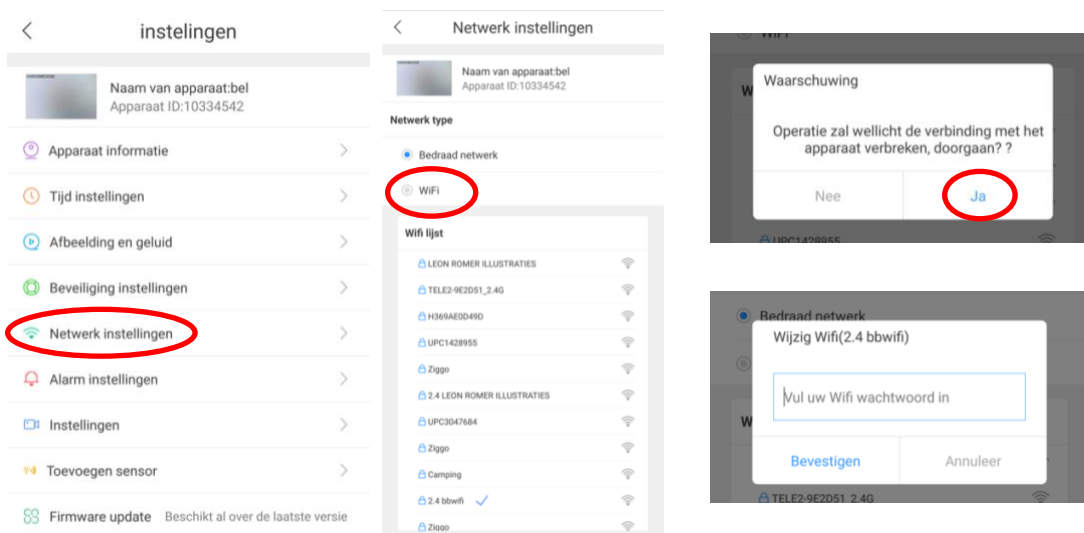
instelingen

Naam van apparaat:bel
Apparaat ID:10334542

Apparaat informatie

Tijd instellingen

Afbeelding en geluid

Beveiliging instellingen

Netwerk instellingen

Alarm instellingen

Instellingen

Toevoegen sensor

Firmware update Beschikt al over de laatste versie

Netwerk instellingen

Naam van apparaat:bel
Apparaat ID:10334542

Netwerk type

Bedraad netwerk

WiFi

Wifi lijst

LEON ROMER ILLUSTRATIES

TELE2-9E2D51_2.4G

H369AE0D49D

UPC1428955

Ziggo

2.4 LEON ROMER ILLUSTRATIES

UPC3047684

Ziggo

Camping

2.4 bbwifi

Ziggo

Waarschuwing

Operatie zal wellicht de verbinding met het apparaat verbreken, doorgaan? ?

Nee

Ja

UPC1428955

Bedraad netwerk

Wijzig Wifi(2.4 bbwifi)

Vul uw Wifi wachtwoord in

Bevestigen

Annuleer

TELE2-9E2D51_2.4G